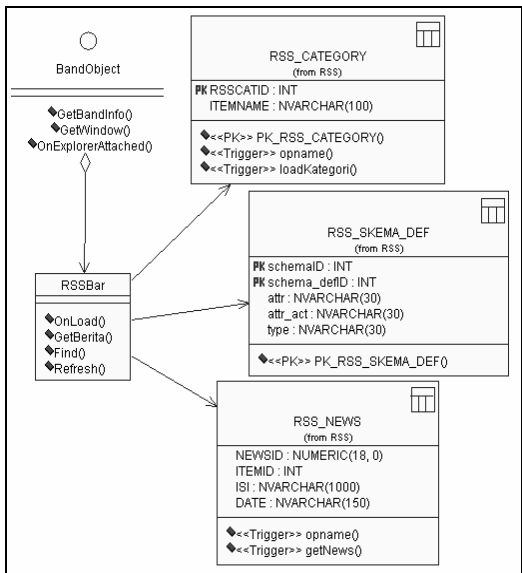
BandObject

GetBandInfo()
GetWindow()
OnExplorerAttached()

RSS_CATEGORY
(from RSS)

PK RSSCATID : INT
ITEMNAME : NVARCHAR(100)

<<PK>> PK_RSS_CATEGORY()
<<Trigger>> opname()
<<Trigger>> loadKategori()

RSS_SKEMA_DEF
(from RSS)

PK schemaID : INT
PK schema_defID : INT
attr : NVARCHAR(30)
attr_act : NVARCHAR(30)
type : NVARCHAR(30)

<<PK>> PK_RSS_SKEMA_DEF()

RSSBar

OnLoad()
GetBerita()
Find()
Refresh()

RSS_NEWS
(from RSS)

NEWSID : NUMERIC(18, 0)
ITEMID : INT
ISI : NVARCHAR(1000)
DATE : NVARCHAR(150)

<<Trigger>> opname()
<<Trigger>> getNews()